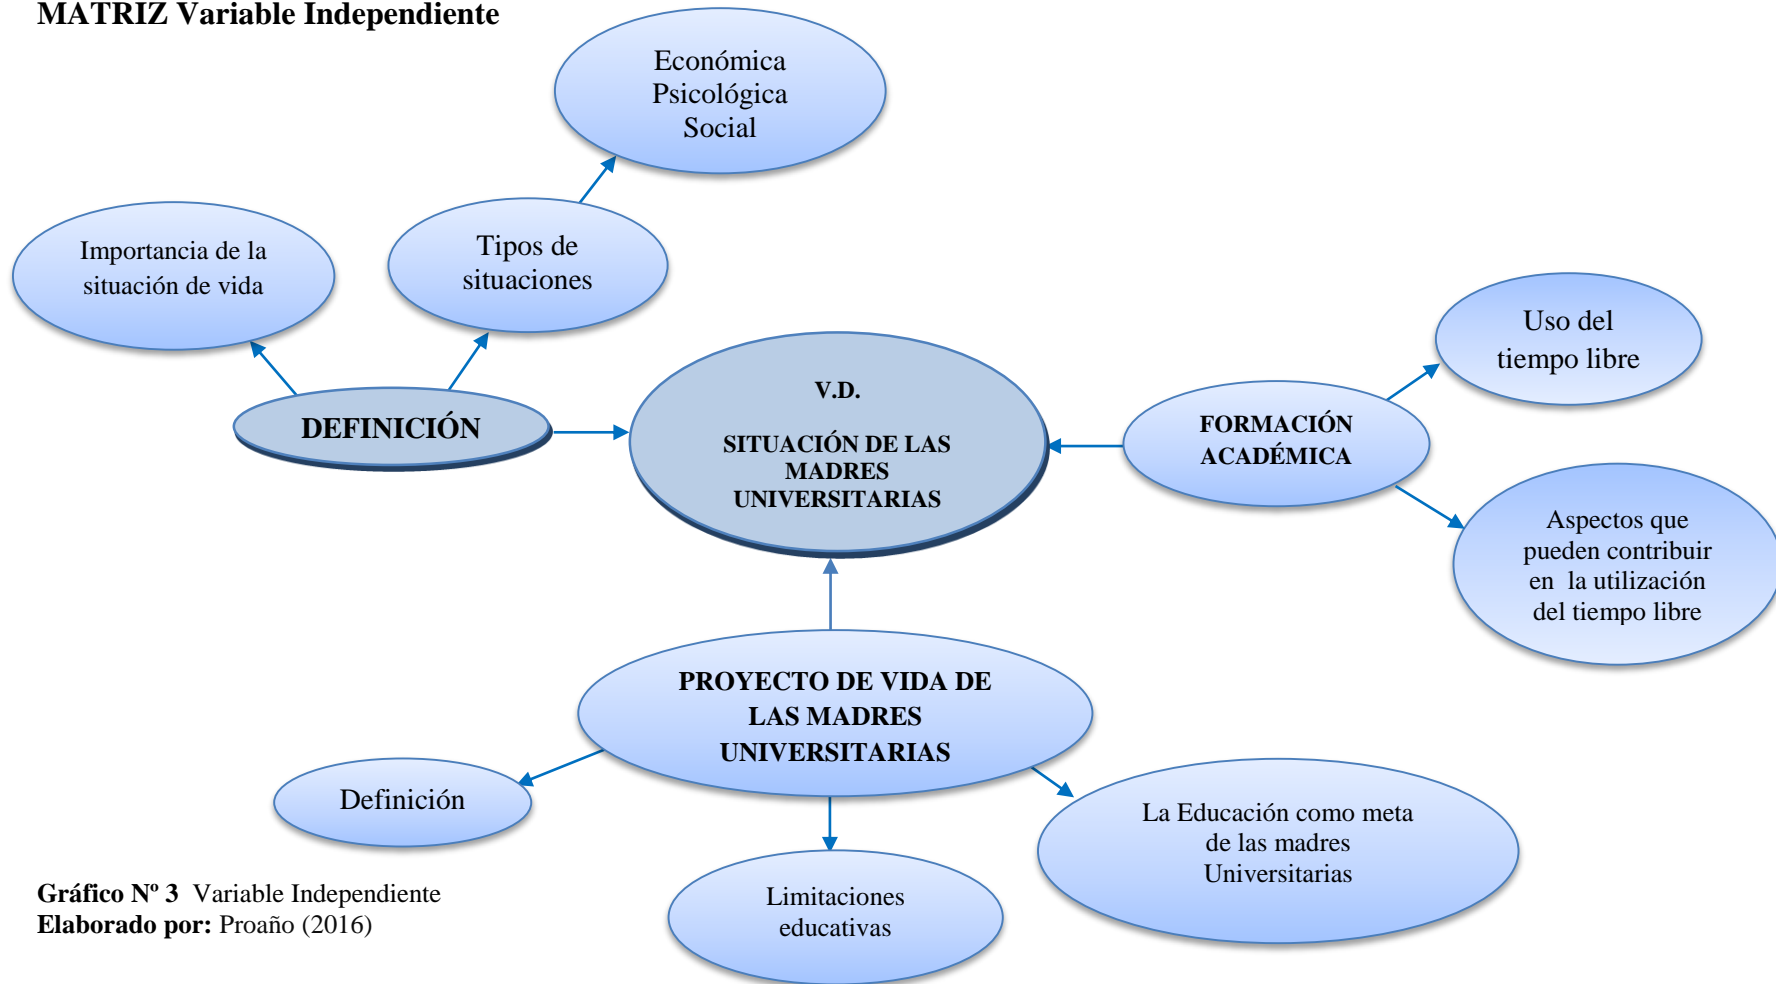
MATRIZ Variable Independiente

Económica
Psicológica
Social

Importancia de la situación de vida

Tipos de situaciones

DEFINICIÓN

V.D.

SITUACIÓN DE LAS MADRES UNIVERSITARIAS

Uso del tiempo libre

FORMACIÓN ACADÉMICA

Aspectos que pueden contribuir en la utilización del tiempo libre

PROYECTO DE VIDA DE LAS MADRES UNIVERSITARIAS

Definición

La Educación como meta de las madres Universitarias

Limitaciones educativas

Gráfico Nº 3 Variable Independiente
Elaborado por: Proaño (2016)